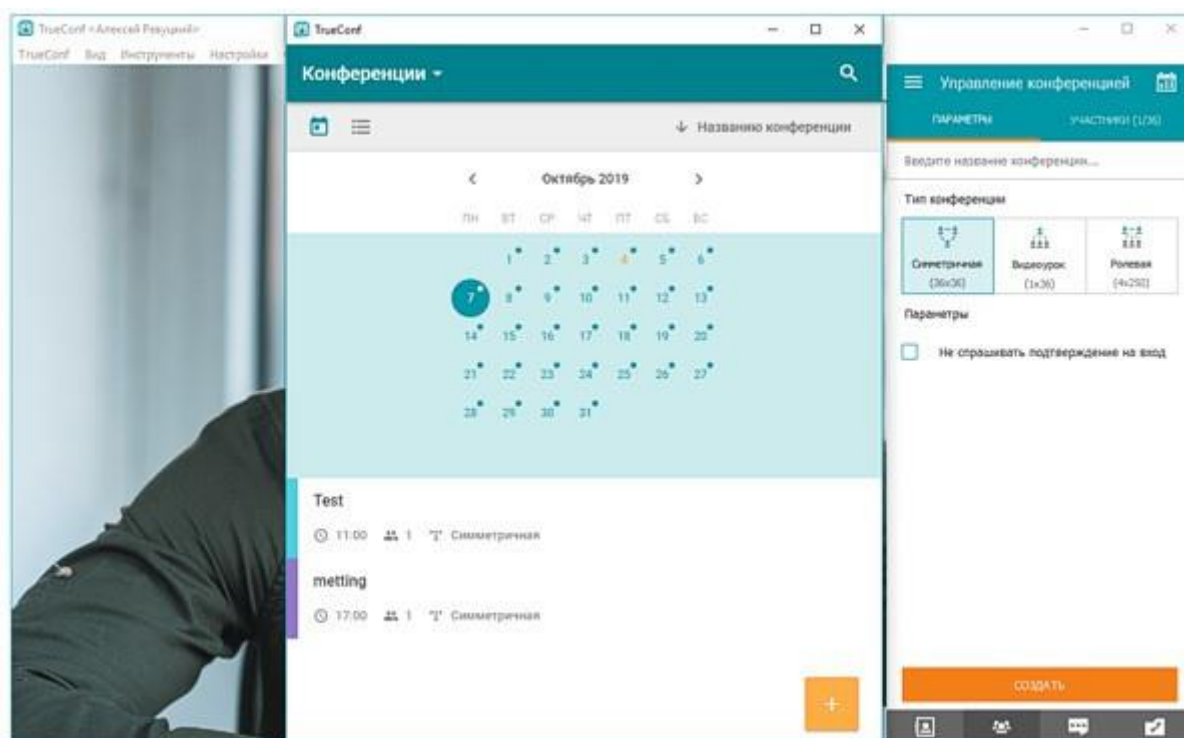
TrueConf «Алексей Ревуцкий»
TrueConf Вид Инструменты Настройки

TrueConf

Конференции ▾

↓ Названию конференции

‹ Октябрь 2019 ›

| ПН | ВТ | СР | ЧТ | ПТ | СБ | ВС |
|---|---|---|---|---|---|---|
| | 1 | 2 | 3 | 4 | 5 | 6 |
| 7 | 8 | 9 | 10 | 11 | 12 | 13 |
| 14 | 15 | 16 | 17 | 18 | 19 | 20 |
| 21 | 22 | 23 | 24 | 25 | 26 | 27 |
| 28 | 29 | 30 | 31 | | | |

Test
11:00 1 Симметричная

metting
17:00 1 Симметричная

+

Управление конференцией

ПАРАМЕТРЫ
УЧАСТНИКИ (1/36)

Введите название конференции...

Тип конференции

Симметричная (36x36)
Видеоурок (1x36)
Ролевая (4x250)

Параметры

Не спрашивать подтверждение на вход

СОЗДАТЬ